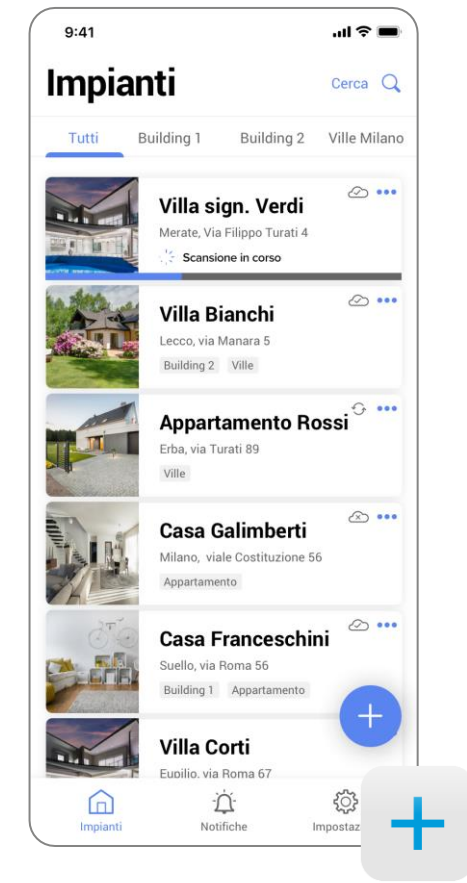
9:41

Impianti

Cerca

Tutti Building 1 Building 2 Ville Milano

Villa sign. Verdi
Merate, Via Filippo Turati 4
Scansione in corso

Villa Bianchi
Lecco, via Manara 5
Building 2 Ville

Appartamento Rossi
Erba, via Turati 89
Ville

Casa Galimberti
Milano, viale Costituzione 56
Appartamento

Casa Franceschini
Suello, via Roma 56
Building 1 Appartamento

Villa Corti
Eupilio, via Roma 67

Impianti Notifiche Impostaz